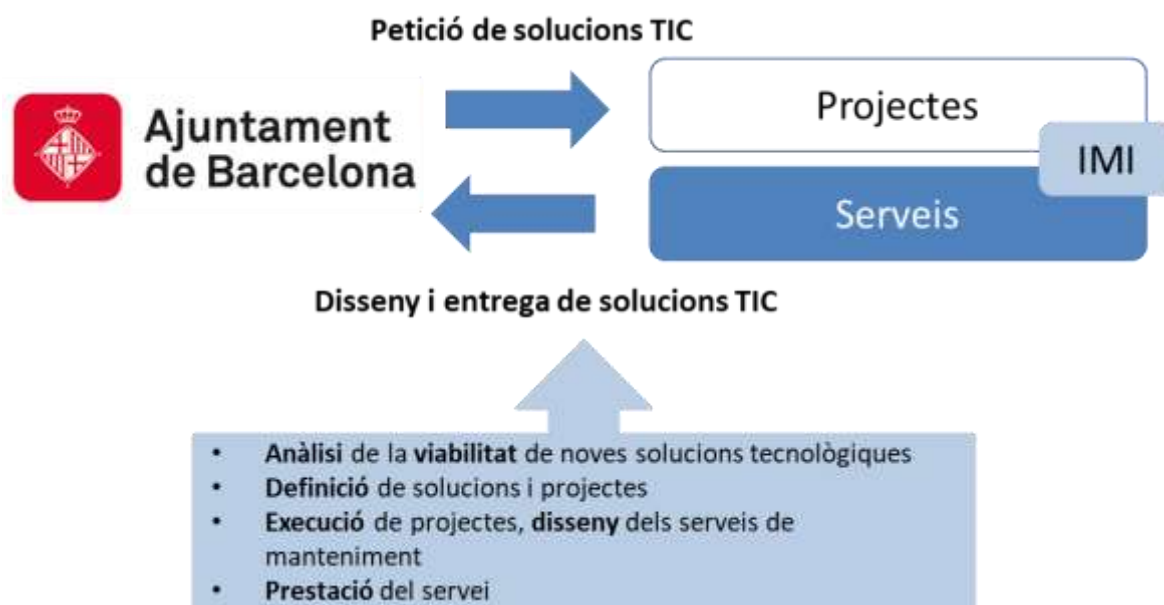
Petició de solucions TIC

Ajuntament de Barcelona

Projectes

IMI

Serveis

Disseny i entrega de solucions TIC

- Anàlisi de la viabilitat de noves solucions tecnològiques
- Definició de solucions i projectes
- Execució de projectes, disseny dels serveis de manteniment
- Prestació del servei